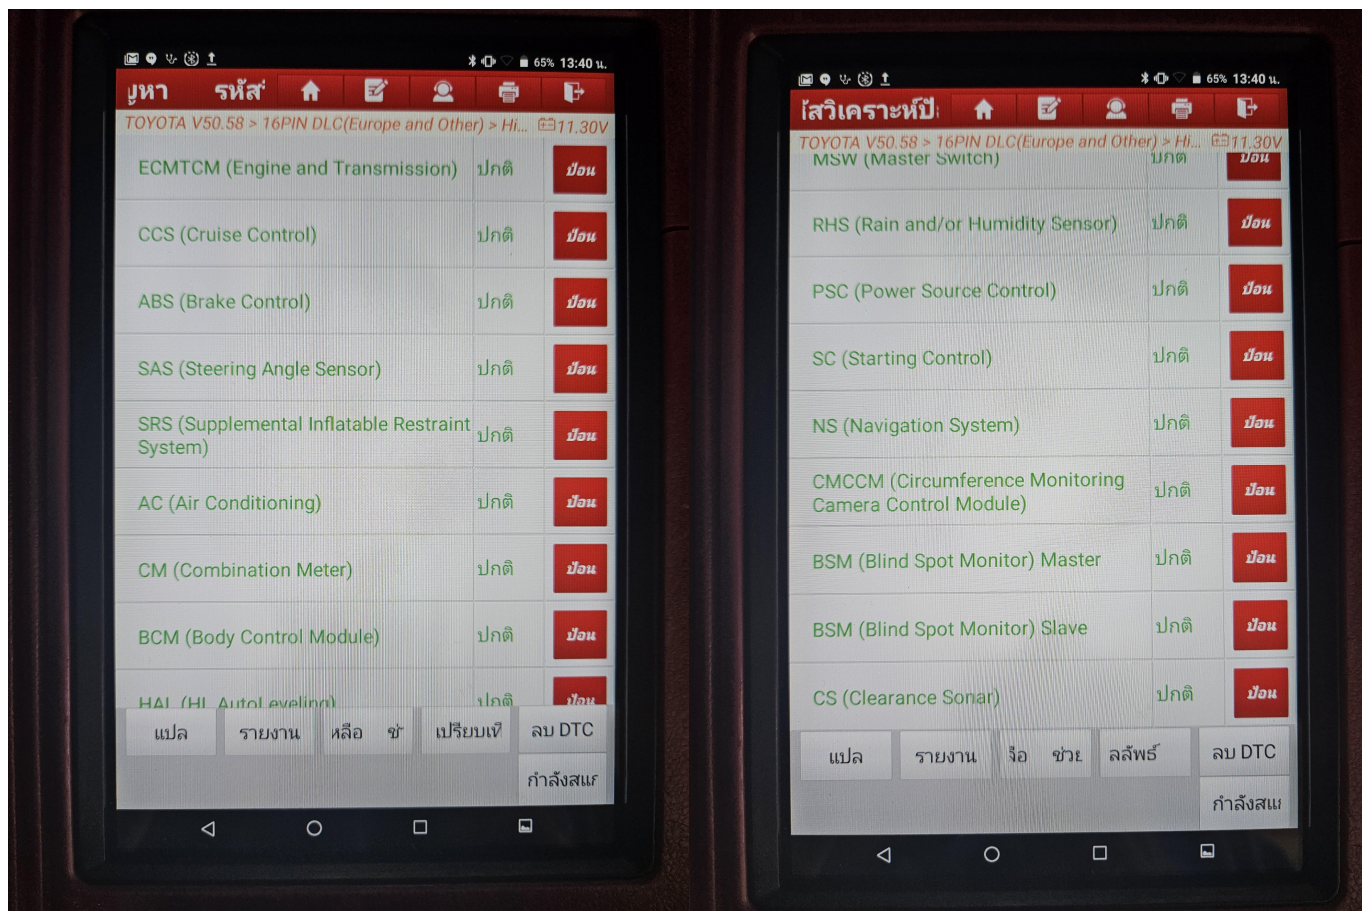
65% 13:40 น.

ปูหา รหัส

TOYOTA V50.58 > 16PIN DLC(Europe and Other) > Hi... 11.30V

| | | |
|---|---|---|
| ECMTCM (Engine and Transmission) | ปกติ | ป้อน |
| CCS (Cruise Control) | ปกติ | ป้อน |
| ABS (Brake Control) | ปกติ | ป้อน |
| SAS (Steering Angle Sensor) | ปกติ | ป้อน |
| SRS (Supplemental Inflatable Restraint System) | ปกติ | ป้อน |
| AC (Air Conditioning) | ปกติ | ป้อน |
| CM (Combination Meter) | ปกติ | ป้อน |
| BCM (Body Control Module) | ปกติ | ป้อน |
| HAL (HL AutoLeveling) | ปกติ | ป้อน |

แปล รายงาน หลือ ช่ เปรียบเที ลบ DTC

กำลังสแก

65% 13:40 น.

ไส้วิเคราะห์ปั

TOYOTA V50.58 > 16PIN DLC(Europe and Other) > Hi... 11.30V

| | | |
|---|---|---|
| MSW (Master Switch) | ปกติ | ป้อน |
| RHS (Rain and/or Humidity Sensor) | ปกติ | ป้อน |
| PSC (Power Source Control) | ปกติ | ป้อน |
| SC (Starting Control) | ปกติ | ป้อน |
| NS (Navigation System) | ปกติ | ป้อน |
| CMCCM (Circumference Monitoring Camera Control Module) | ปกติ | ป้อน |
| BSM (Blind Spot Monitor) Master | ปกติ | ป้อน |
| BSM (Blind Spot Monitor) Slave | ปกติ | ป้อน |
| CS (Clearance Sonar) | ปกติ | ป้อน |

แปล รายงาน จือ ช่วย ลลัพธ์ ลบ DTC

กำลังสแ